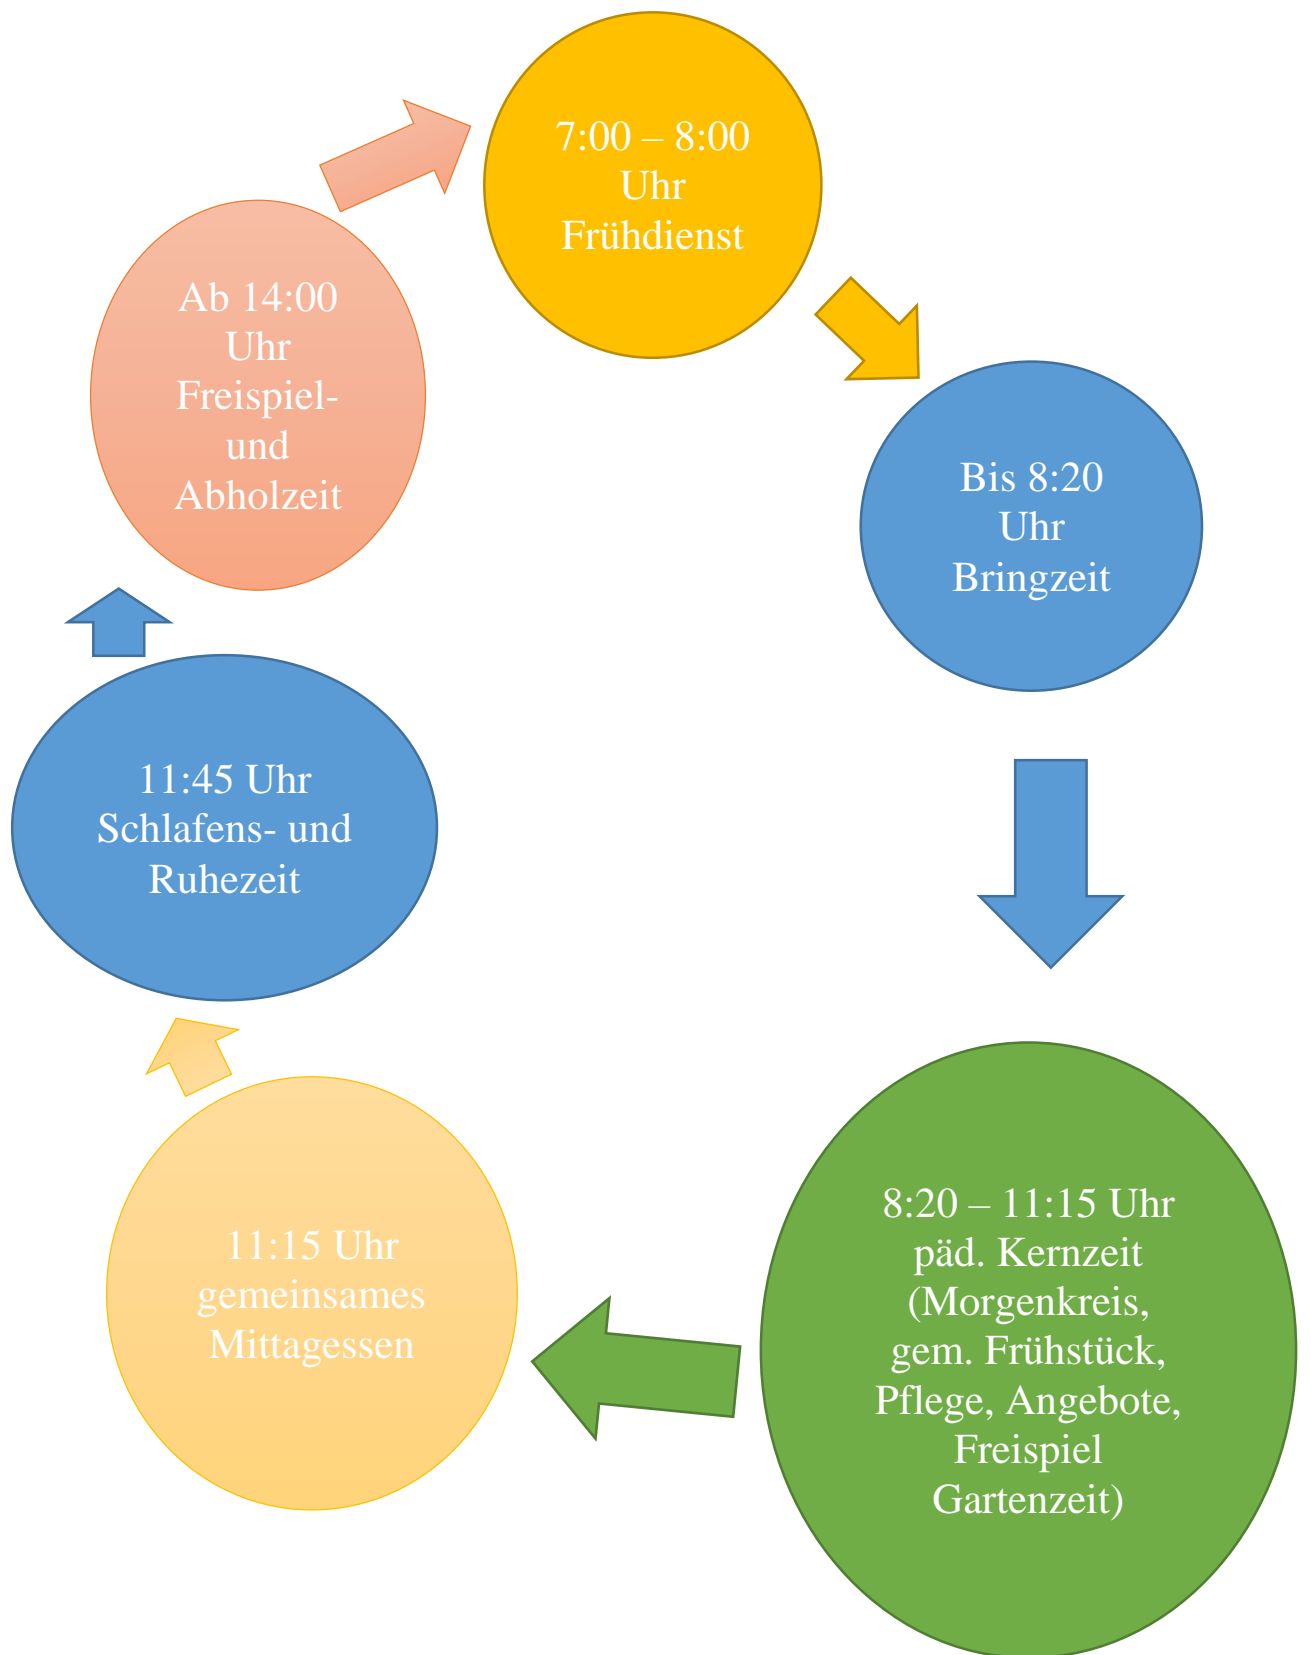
7:00 – 8:00 Uhr Frühdienst

Bis 8:20 Uhr Bringzeit

8:20 – 11:15 Uhr päd. Kernzeit (Morgenkreis, gem. Frühstück, Pflege, Angebote, Freispiel Gartenzeit)

11:15 Uhr gemeinsames Mittagessen

11:45 Uhr Schlafens- und Ruhezeit

Ab 14:00 Uhr Freispiel- und Abholzeit